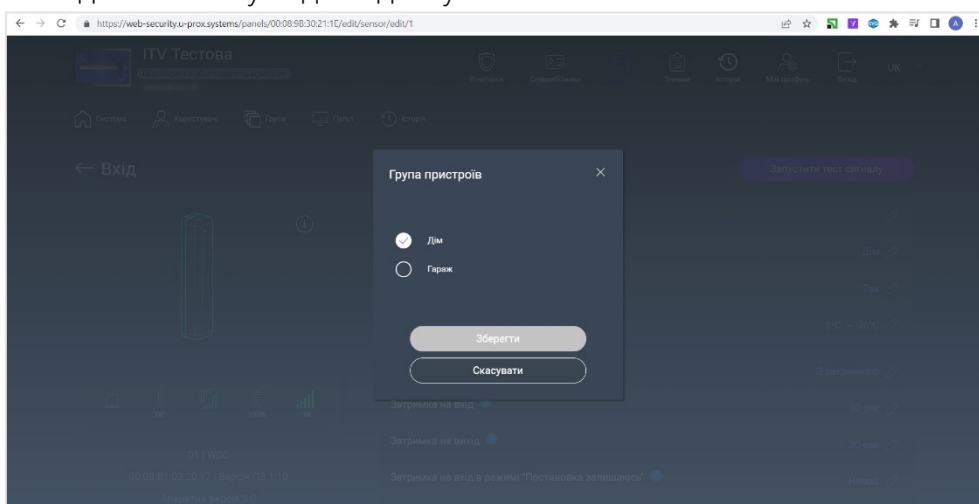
https://web-security.u-prox.systems/panels/00:08:98:30:21:1E/edit/sensor/edit/1

ITV Тестова

Компанія Співробітники Зміни Історія Мій профіль Вихід UK

Система Користувачі Групи Пульт Історія

← Вхід

Запустити тест сигналу

Група пристроїв

Дім

Гараж

Зберегти

Скасувати

Затримка на вхід

Затримка на вихід

Затримка на вхід в режимі "Постановка залишаюсь"

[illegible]